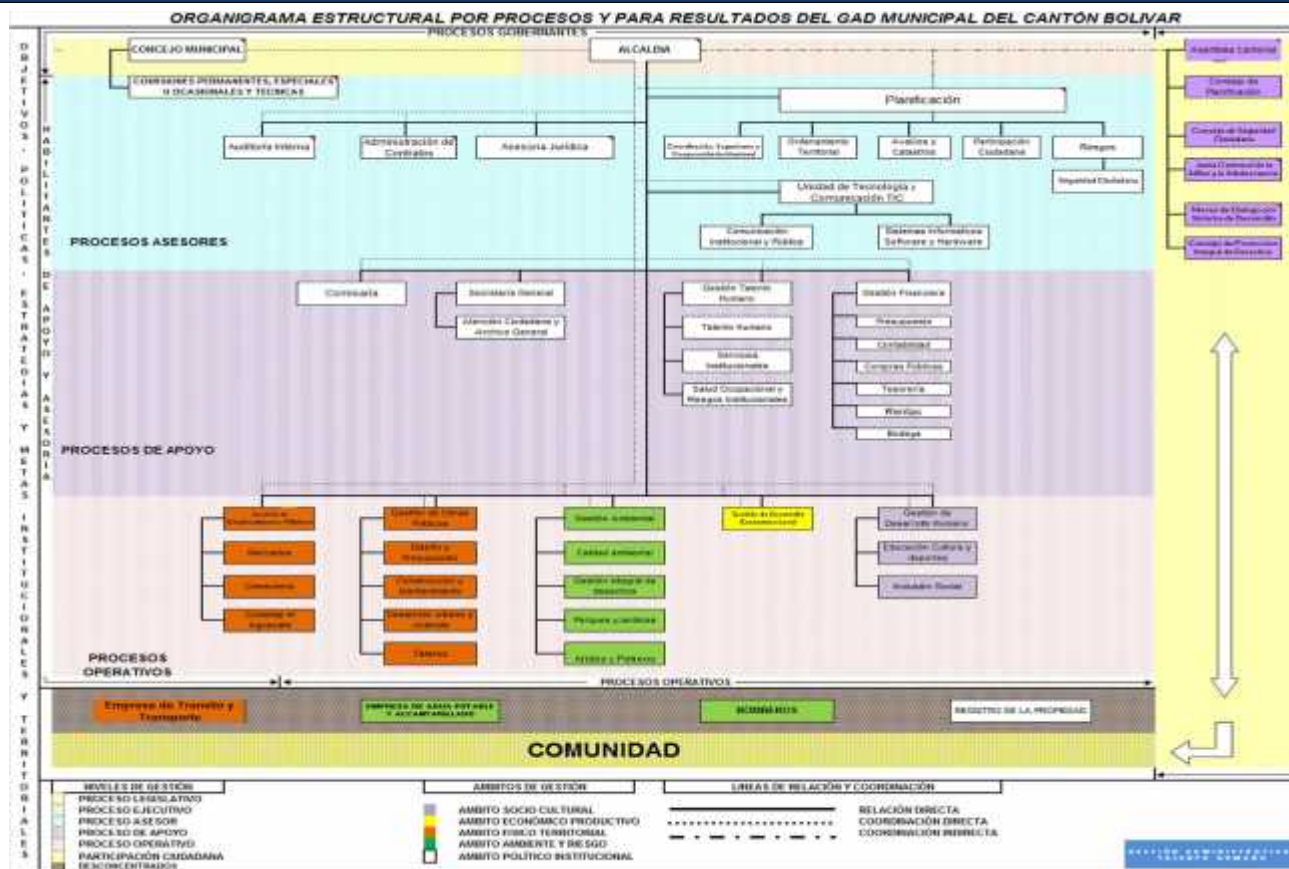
ORGANIGRAMA ESTRUCTURAL POR PROCESOS Y PARA RESULTADOS DEL GAD MUNICIPAL DEL CANTÓN BOLIVAR

PROCESOS GOBERNANTES

OBJETIVOS - POLITICAS - ESTRATEGIAS Y METAS INSTITUCIONALES Y TERRITORIALES

HABILITANTES DE APOYO Y ASESORIA

CONCEJO MUNICIPAL

ALCALDIA

COMISIONES PERMANENTES, ESPECIALES U OCASIONALES Y TECNICAS

Asamblea Cantonal

Consejo de Planificación

Consejo de Seguridad Ciudadana

Junta Cantonal de la Niñez y la Adolescencia

Mesas de Diálogo y/o Veeduría de Desarrollo

Consejo de Protección Integral de Derechos

Planificación

Auditoria Interna

Administración de Contratos

Asesoria Jurídica

Coordinación Seguimiento y Cooperación Institucional

Ordenamiento Territorial

Avalúos y Catastros

Participación Ciudadana

Riesgos

Seguridad Ciudadana

Unidad de Tecnología y Comunicación TIC

Comunicación Institucional y Pública

Sistemas Informáticos Software y Hardware

PROCESOS ASESORES

Comisaria

Secretaria General

Atención Ciudadana y Archivo General

Gestión Talento Humano

Talento Humano

Servicios Institucionales

Salud Ocupacional y Riesgos Institucionales

Gestión Financiera

Presupuesto

Contabilidad

Compras Públicas

Tesorería

Rentas

Bodega

PROCESOS DE APOYO

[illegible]

Mercados

Cementerio

Camal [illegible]

Gestión de Obras Públicas

Diseño y Presupuesto

Construcción y Mantenimiento

Desarrollo urbano y vivienda

Talleres

Gestión Ambiental

Calidad Ambiental

Gestión Integral de desechos

Parques y jardines

Áridos y Pétreos

Gestión de Desarrollo Económico Local

Gestión de Desarrollo Humano

Educación Cultura y deportes

Inclusión Social

PROCESOS OPERATIVOS

PROCESOS OPERATIVOS

Empresa de Tránsito y Transporte

EMPRESA DE AGUA POTABLE Y ALCANTARILLADO

BOMBEROS

REGISTRO DE LA PROPIEDAD

COMUNIDAD

NIVELES DE GESTIÓN
PROCESO LEGISLATIVO
PROCESO EJECUTIVO
PROCESO ASESOR
PROCESO DE APOYO
PROCESO OPERATIVO
PARTICIPACIÓN CIUDADANA
DESCONCENTRADOS

AMBITOS DE GESTIÓN
AMBITO SOCIO CULTURAL
AMBITO ECONÓMICO PRODUCTIVO
AMBITO FISICO TERRITORIAL
AMBITO AMBIENTE Y RIESGO
AMBITO POLÍTICO INSTITUCIONAL

LINEAS DE RELACIÓN Y COORDINACIÓN
RELACIÓN DIRECTA
COORDINACIÓN DIRECTA
COORDINACIÓN INDIRECTA

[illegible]